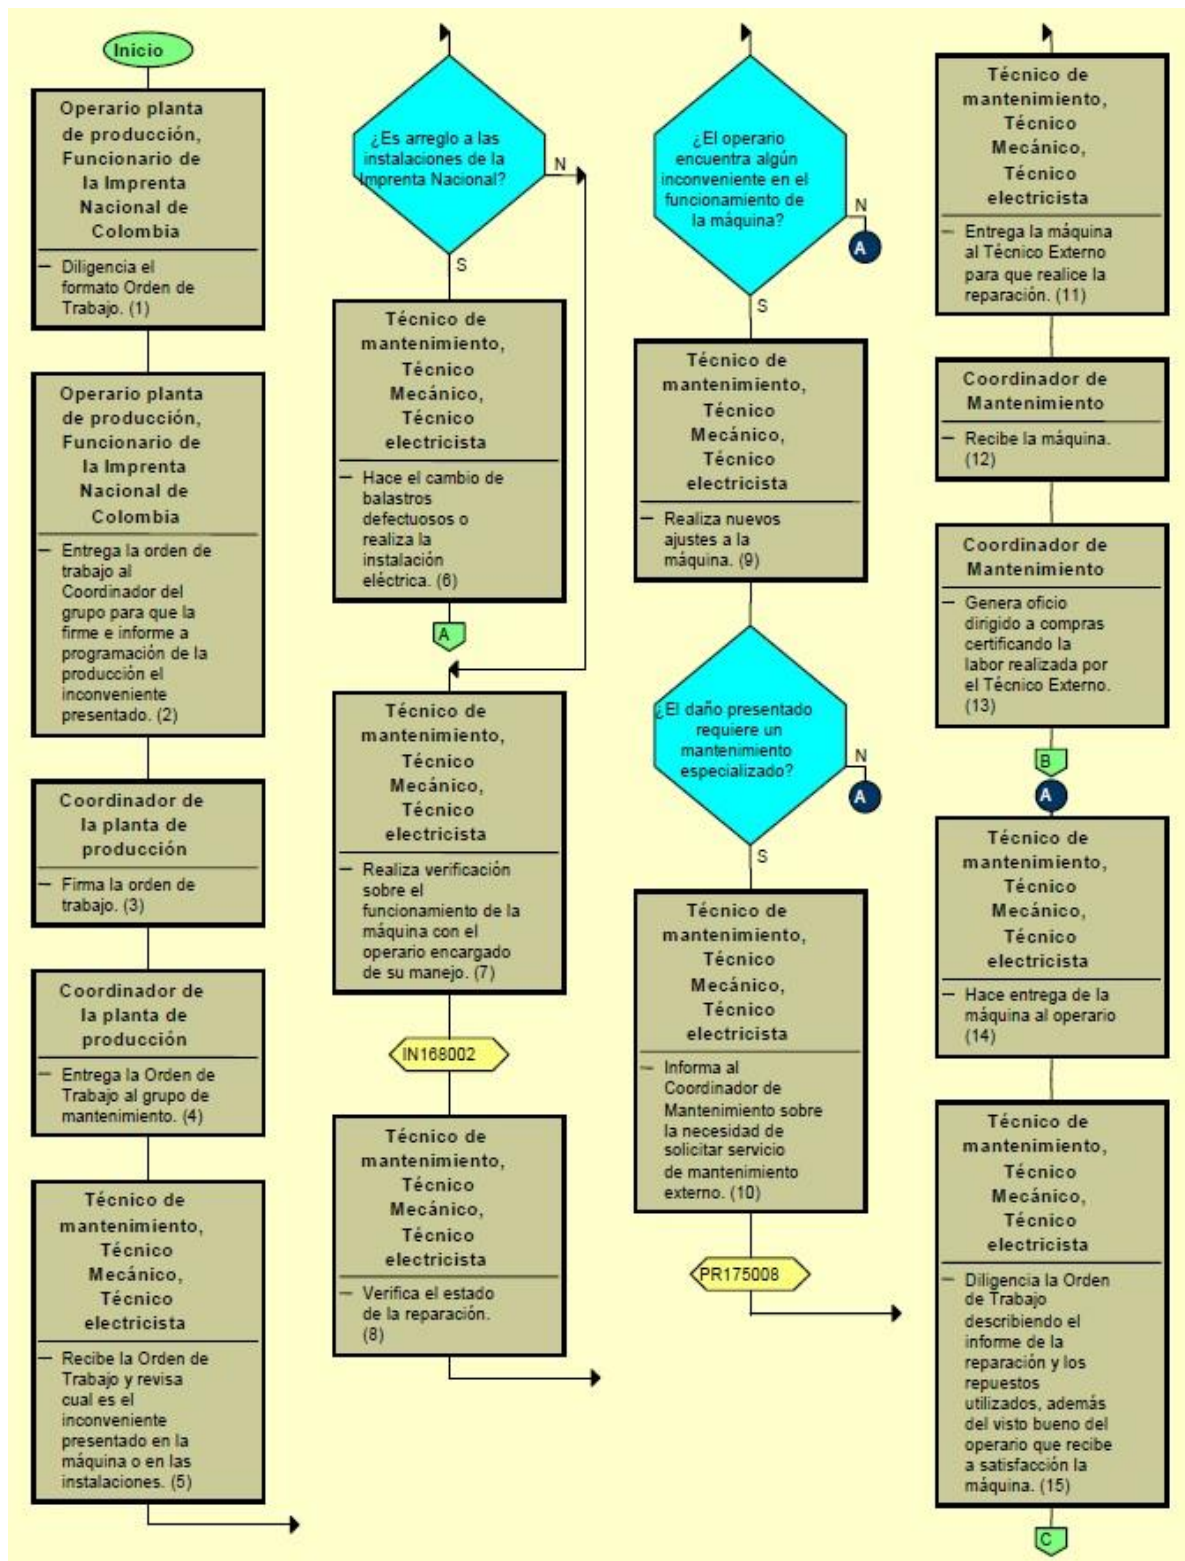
Inicio

Operario planta de producción, Funcionario de la Imprenta Nacional de Colombia

– Diligencia el formato Orden de Trabajo. (1)

Operario planta de producción, Funcionario de la Imprenta Nacional de Colombia

– Entrega la orden de trabajo al Coordinador del grupo para que la firme e informe a programación de la producción el inconveniente presentado. (2)

Coordinador de la planta de producción

– Firma la orden de trabajo. (3)

Coordinador de la planta de producción

– Entrega la Orden de Trabajo al grupo de mantenimiento. (4)

Técnico de mantenimiento, Técnico Mecánico, Técnico electricista

– Recibe la Orden de Trabajo y revisa cual es el inconveniente presentado en la máquina o en las instalaciones. (5)

¿Es arreglo a las instalaciones de la Imprenta Nacional?

N

S

Técnico de mantenimiento, Técnico Mecánico, Técnico electricista

– Hace el cambio de balastros defectuosos o realiza la instalación eléctrica. (6)

A

Técnico de mantenimiento, Técnico Mecánico, Técnico electricista

– Realiza verificación sobre el funcionamiento de la máquina con el operario encargado de su manejo. (7)

IN168002

Técnico de mantenimiento, Técnico Mecánico, Técnico electricista

– Verifica el estado de la reparación. (8)

¿El operario encuentra algún inconveniente en el funcionamiento de la máquina?

N

A

S

Técnico de mantenimiento, Técnico Mecánico, Técnico electricista

– Realiza nuevos ajustes a la máquina. (9)

¿El daño presentado requiere un mantenimiento especializado?

N

A

S

Técnico de mantenimiento, Técnico Mecánico, Técnico electricista

– Informa al Coordinador de Mantenimiento sobre la necesidad de solicitar servicio de mantenimiento externo. (10)

PR175008

Técnico de mantenimiento, Técnico Mecánico, Técnico electricista

– Entrega la máquina al Técnico Externo para que realice la reparación. (11)

Coordinador de Mantenimiento

– Recibe la máquina. (12)

Coordinador de Mantenimiento

– Genera oficio dirigido a compras certificando la labor realizada por el Técnico Externo. (13)

B

A

Técnico de mantenimiento, Técnico Mecánico, Técnico electricista

– Hace entrega de la máquina al operario (14)

Técnico de mantenimiento, Técnico Mecánico, Técnico electricista

– Diligencia la Orden de Trabajo describiendo el informe de la reparación y los repuestos utilizados, además del visto bueno del operario que recibe a satisfacción la máquina. (15)

C